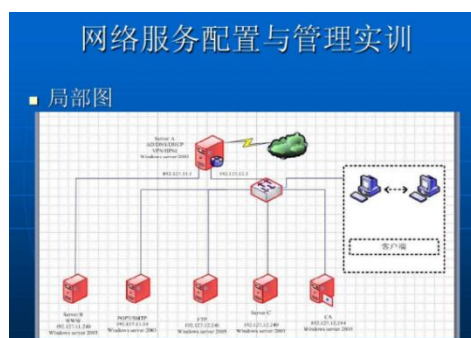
网络服务配置与管理实训

局部图

Server A
AD/DNS/DHCP
VPN/IPSec
Windows server 2003

192.127.10.1

192.168.10.1

客户端

Server B
WWW
192.127.11.248
Windows server 2003

POP3/SMTP
192.127.11.54
Windows server 2003

FTP
192.127.12.246
Windows server 2003

Server C
192.127.12.240
Windows server 2003

CA
192.127.12.244
Windows server 2003